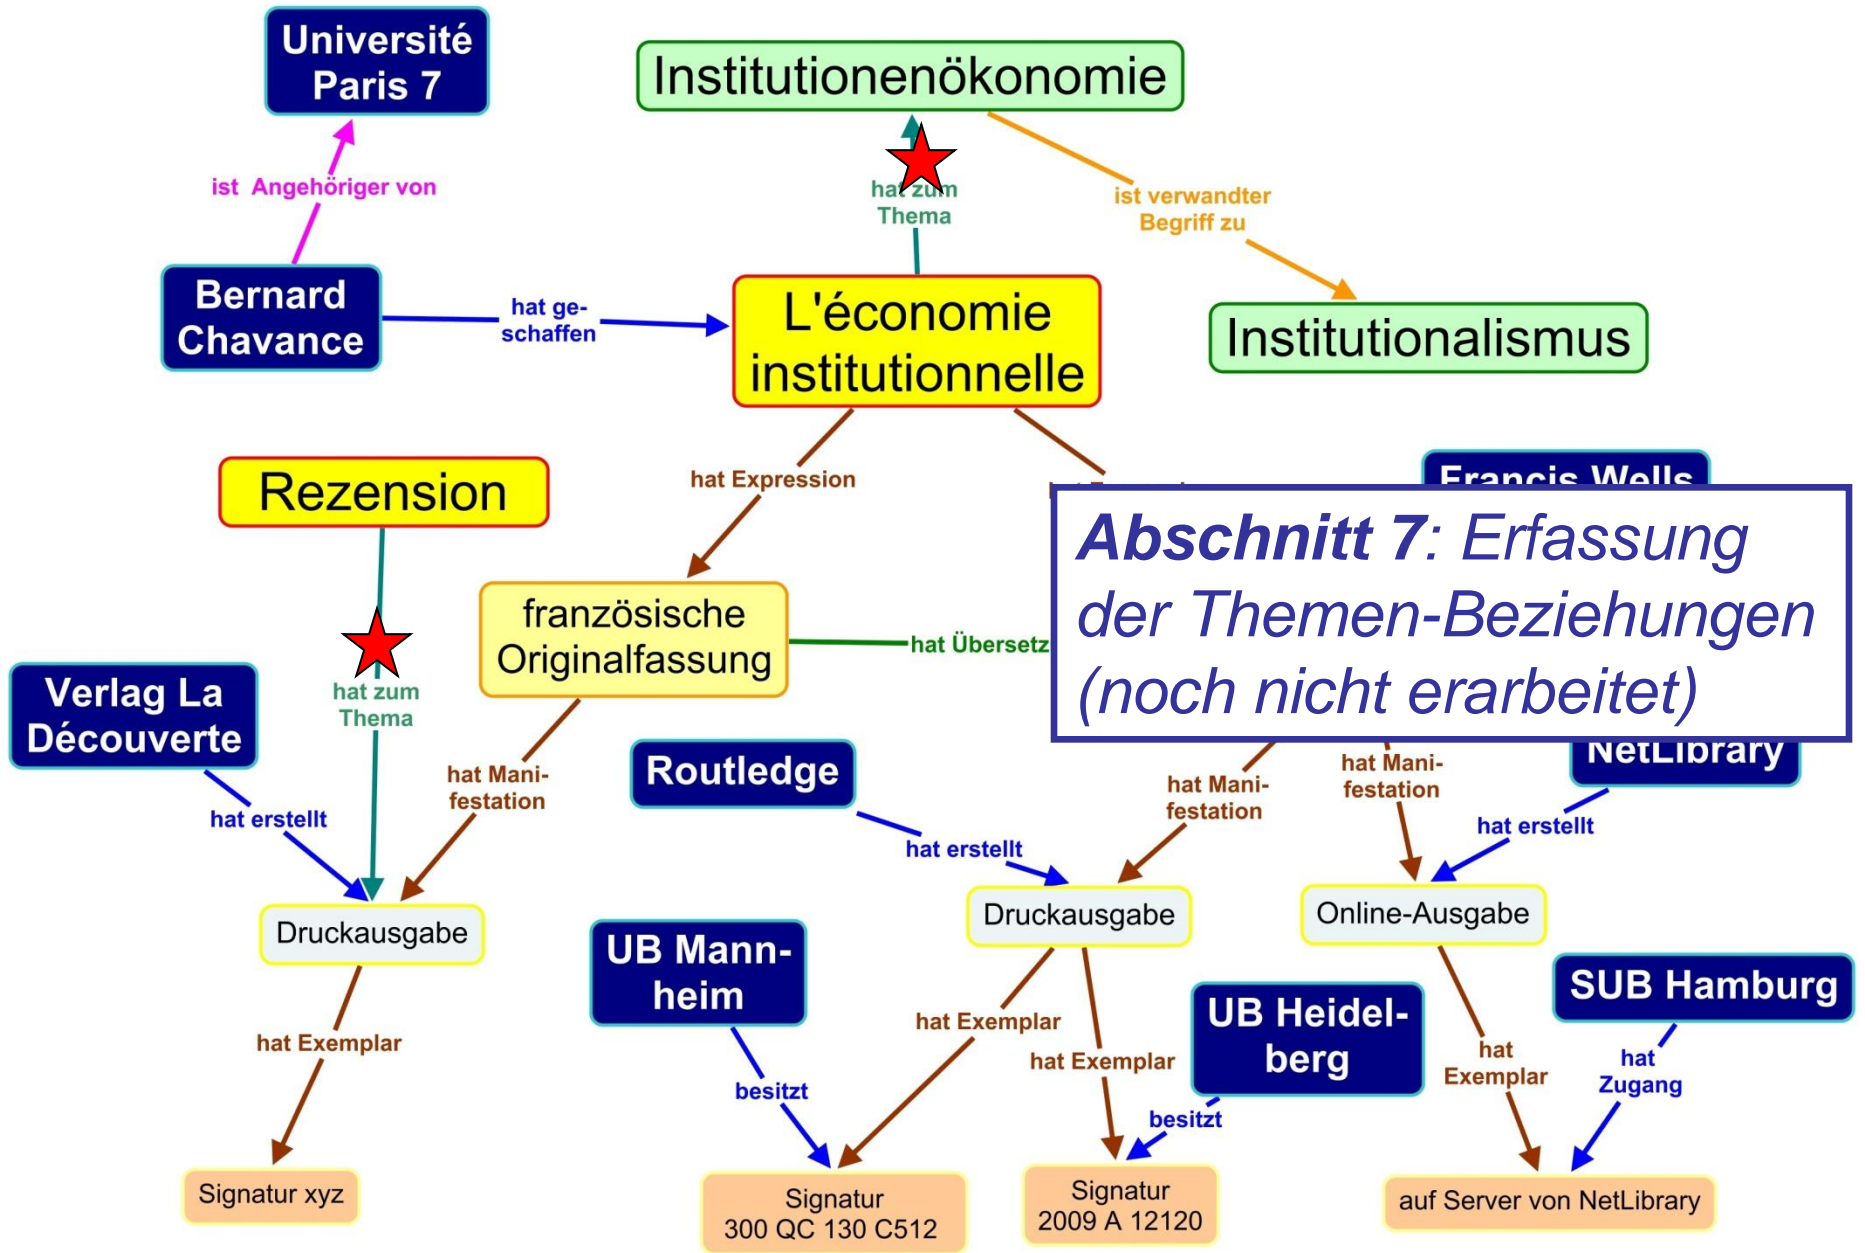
Université Paris 7

Institutionenökonomie

ist Angehöriger von

hat zum Thema

ist verwandter Begriff zu

Bernard Chavance

hat geschaffen

L'économie institutionnelle

Institutionalismus

Rezension

hat Expression

Francis Wells

Abschnitt 7: Erfassung der Themen-Beziehungen (noch nicht erarbeitet)

französische Originalfassung

hat Übersetz

Verlag La Découverte

hat zum Thema

NetLibrary

hat Manifestation

Routledge

hat Manifestation

hat Manifestation

hat erstellt

hat erstellt

hat erstellt

Druckausgabe

Druckausgabe

Online-Ausgabe

UB Mannheim

SUB Hamburg

hat Exemplar

hat Exemplar

UB Heidelberg

hat Exemplar

hat Exemplar

hat Zugang

besitzt

besitzt

Signatur xyz

Signatur 300 QC 130 C512

Signatur 2009 A 12120

auf Server von NetLibrary